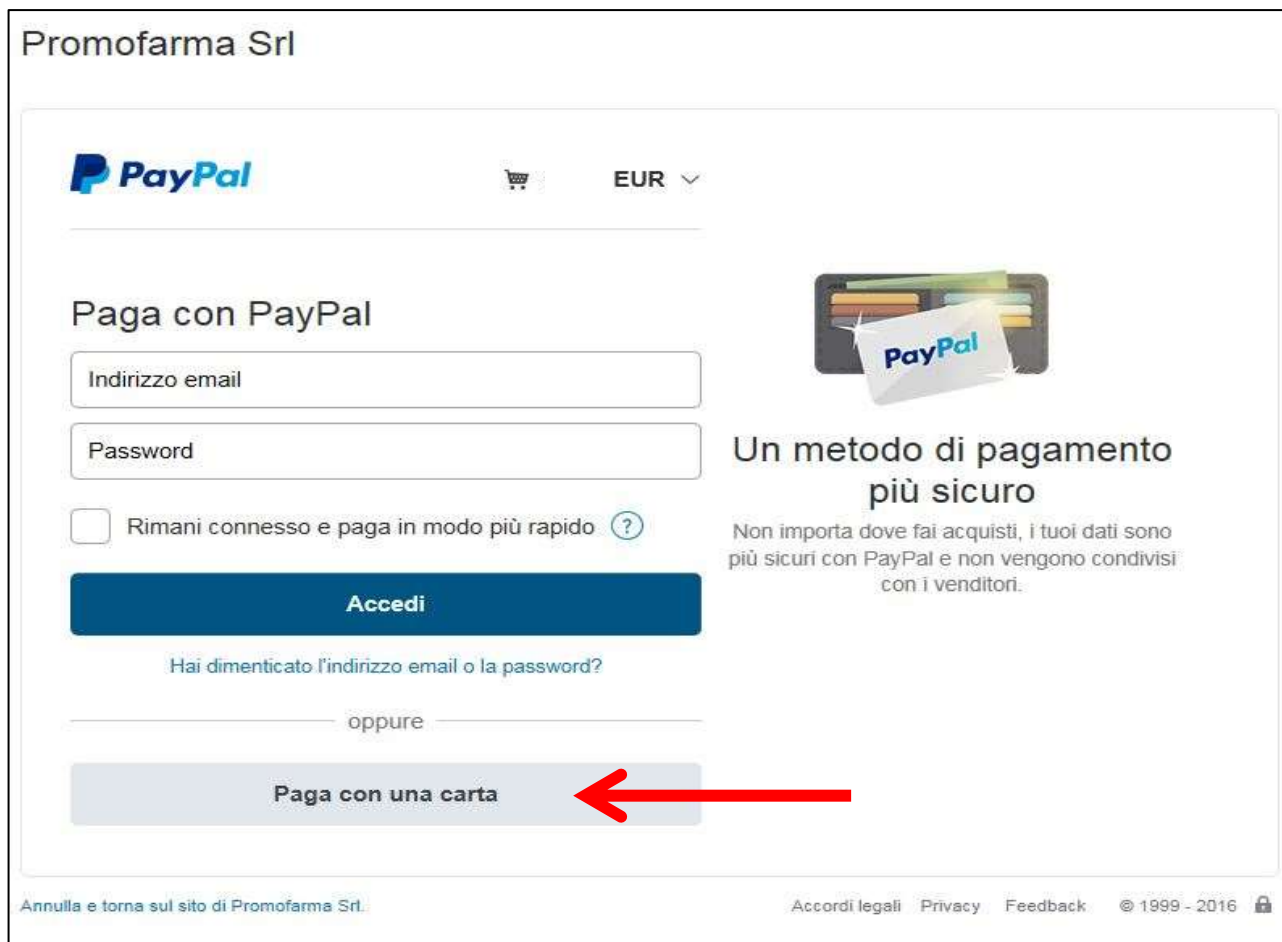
Promofarma Srl

PayPal

EUR

Paga con PayPal

Indirizzo email

Password

Rimani connesso e paga in modo più rapido ?

Accedi

Hai dimenticato l'indirizzo email o la password?

oppure

Paga con una carta

PayPal

Un metodo di pagamento più sicuro

Non importa dove fai acquisti, i tuoi dati sono più sicuri con PayPal e non vengono condivisi con i venditori.

Annulla e torna sul sito di Promofarma Srl.

Accordi legali Privacy Feedback © 1999 - 2016